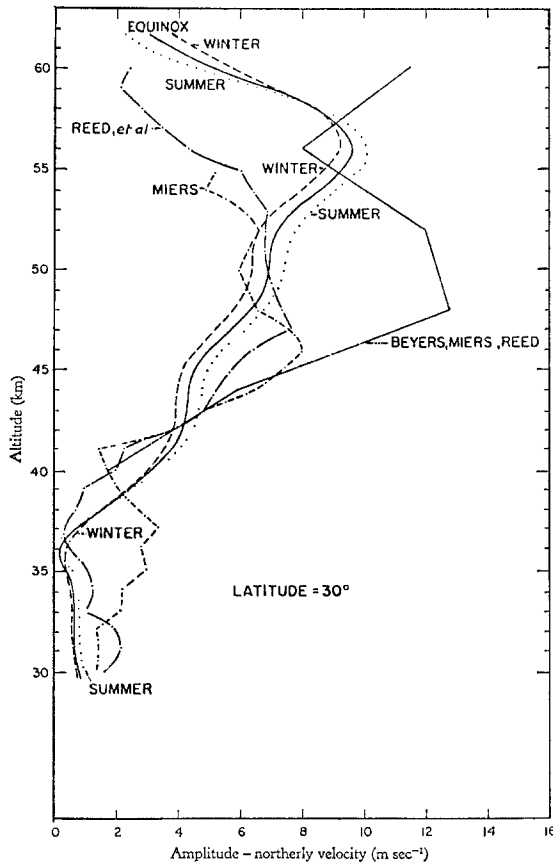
EQUINOX
WINTER
SUMMER
REED, et al
WINTER
MIERS
SUMMER
BEYERS, MIERS, REED
WINTER
LATITUDE = 30°
SUMMER
60
55
50
45
40
35
30
Altitude (km)
0
2
4
6
8
10
12
14
16
Amplitude – northerly velocity (m sec$^{-1}$)